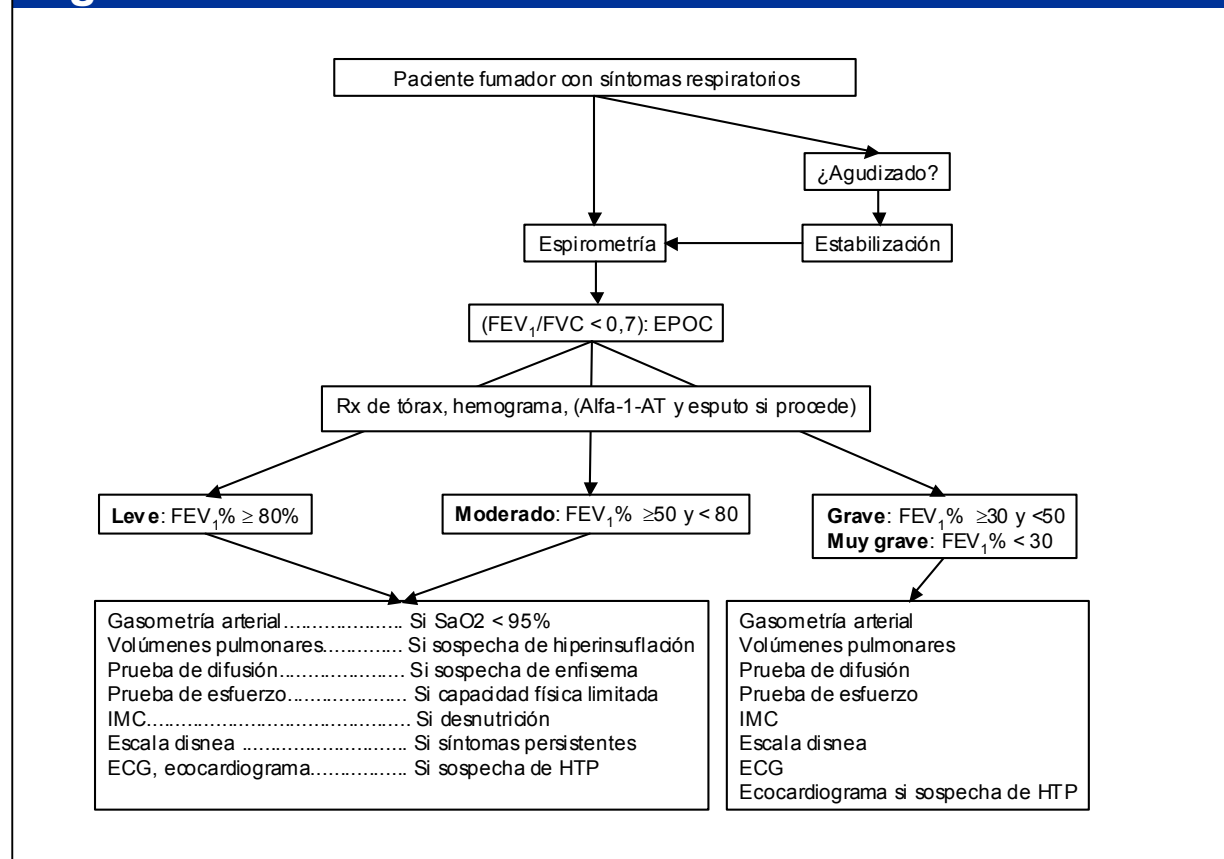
Paciente fumador con síntomas respiratorios

¿Agudizado?

Espirometría

Estabilización

($FEV_1$/FVC < 0,7): EPOC

Rx de tórax, hemograma, (Alfa-1-AT y esputo si procede)

**Leve**: $FEV_1$% ≥ 80%

**Moderado**: $FEV_1$% ≥50 y < 80

**Grave**: $FEV_1$% ≥30 y <50
**Muy grave**: $FEV_1$% < 30

Gasometría arterial……………….. Si SaO2 < 95%
Volúmenes pulmonares………….. Si sospecha de hiperinsuflación
Prueba de difusión………………… Si sospecha de enfisema
Prueba de esfuerzo………………. Si capacidad física limitada
IMC……………………………………. Si desnutrición
Escala disnea ……………………… Si síntomas persistentes
ECG, ecocardiograma……………. Si sospecha de HTP

Gasometría arterial
Volúmenes pulmonares
Prueba de difusión
Prueba de esfuerzo
IMC
Escala disnea
ECG
Ecocardiograma si sospecha de HTP